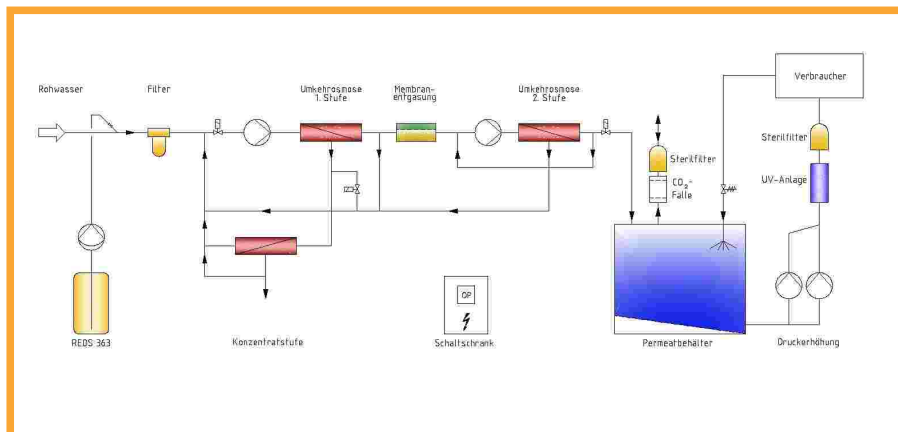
Rohwasser

Filter

Umkehrosmose 1. Stufe

Membranentgasung

Umkehrosmose 2. Stufe

Verbraucher

Sterilfilter

Sterilfilter

$CO_2$-Falle

UV-Anlage

REDS 363

Konzentratstufe

OP

Schaltschrank

Permeatbehälter

Druckerhöhung